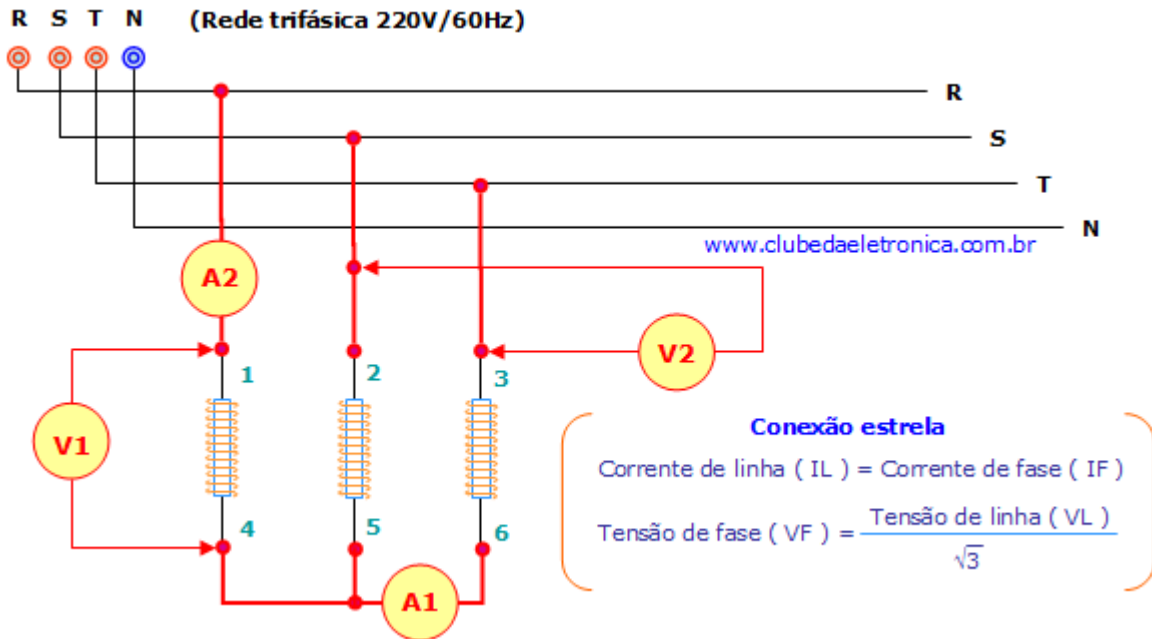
R S T N (Rede trifásica 220V/60Hz)

R

S

T

N

www.clubedaeletronica.com.br

A2

V2

1 2 3

V1

4 5 6

A1

Conexão estrela

Corrente de linha ( IL ) = Corrente de fase ( IF )

Tensão de fase ( VF ) = $\frac{\text{Tensão de linha ( VL )}}{\sqrt{3}}$